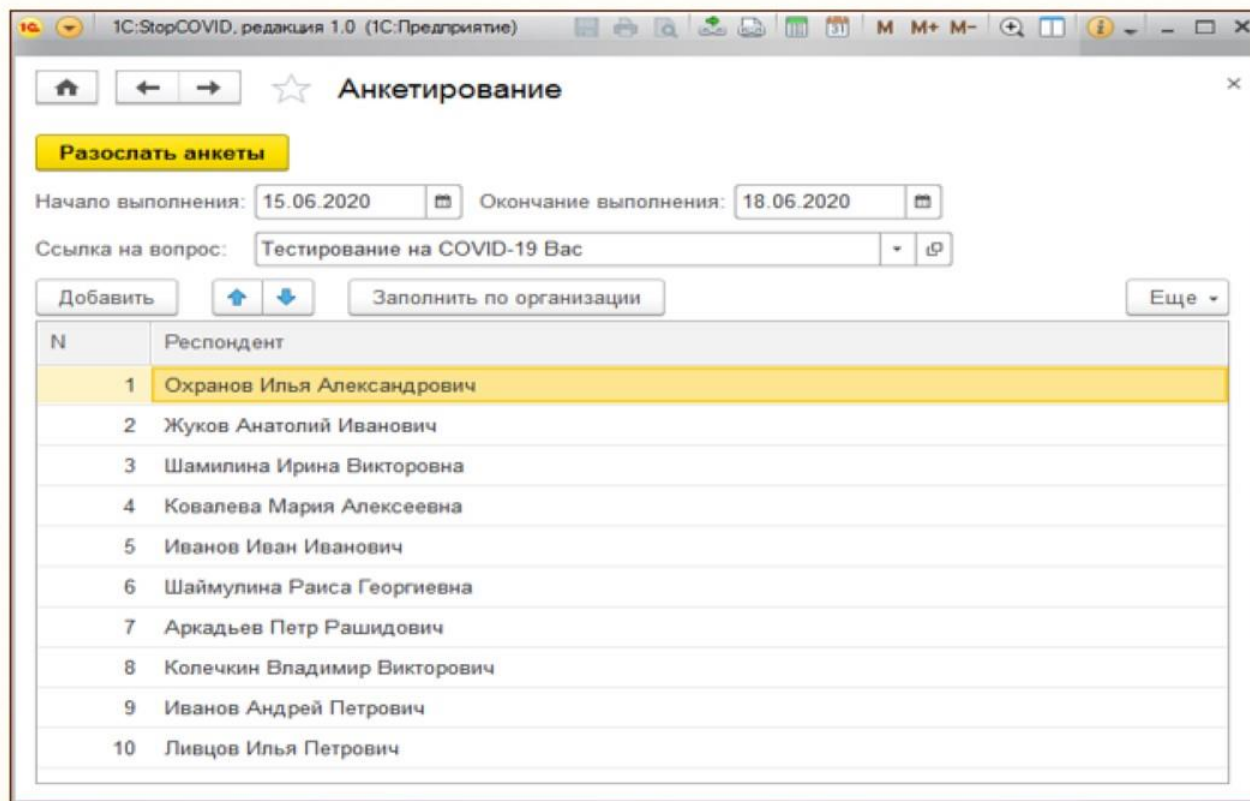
1С:StopCOVID, редакция 1.0 (1С:Предприятие)

M M+ M-

Анкетирование

Разослать анкеты

Начало выполнения: 15.06.2020 Окончание выполнения: 18.06.2020

Ссылка на вопрос: Тестирование на COVID-19 Вас

Добавить Заполнить по организации Еще

| N | Респондент |
|---|---|
| 1 | Охранов Илья Александрович |
| 2 | Жуков Анатолий Иванович |
| 3 | Шамилина Ирина Викторовна |
| 4 | Ковалева Мария Алексеевна |
| 5 | Иванов Иван Иванович |
| 6 | Шаймулина Раиса Георгиевна |
| 7 | Аркадьев Петр Рашидович |
| 8 | Колечкин Владимир Викторович |
| 9 | Иванов Андрей Петрович |
| 10 | Ливцов Илья Петрович |